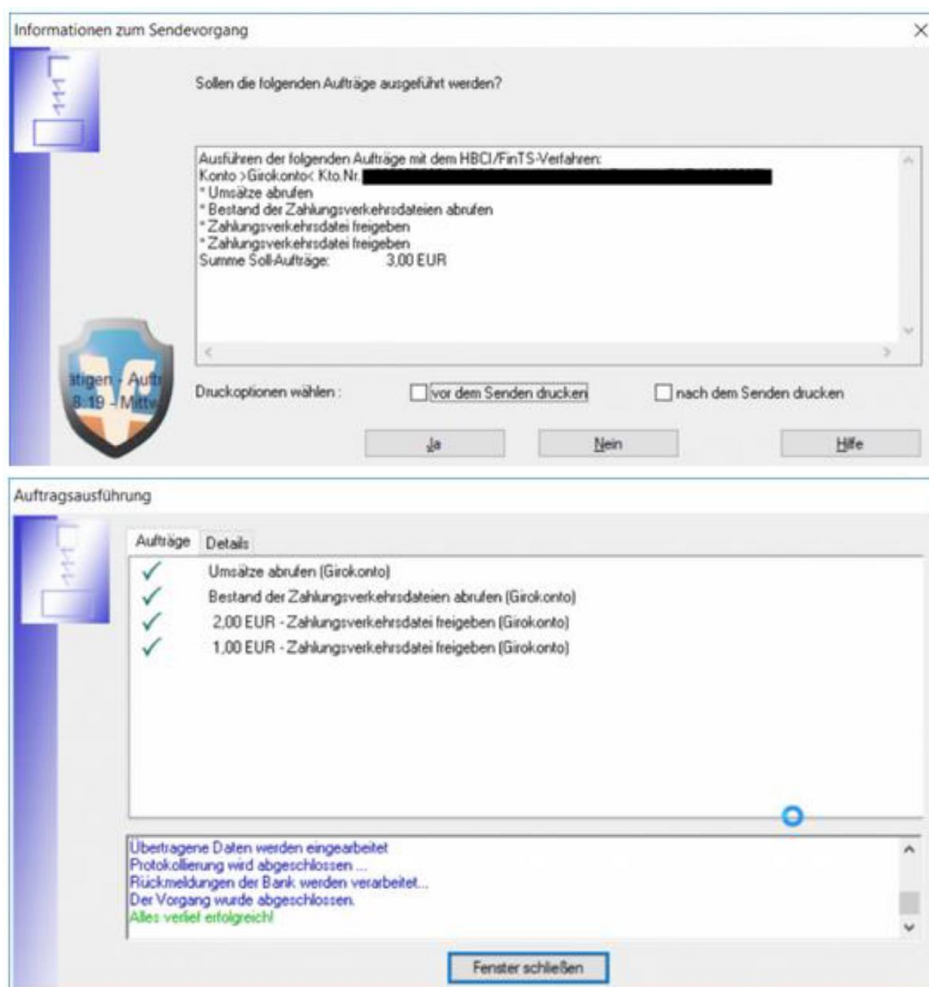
Informationen zum Sendevorgang

×

Sollen die folgenden Aufträge ausgeführt werden?

Ausführen der folgenden Aufträge mit dem HBCI/FinTS-Verfahren:
Konto >Girokonto< Kto.Nr. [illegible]
* Umsätze abrufen
* Bestand der Zahlungsverkehrsdateien abrufen
* Zahlungsverkehrsdatei freigeben
* Zahlungsverkehrsdatei freigeben
Summe Soll-Aufträge: 3,00 EUR

ätigen - Auftr
8.19 - Mittw

Druckoptionen wählen :

vor dem Senden drucken

nach dem Senden drucken

Ja

Nein

Hilfe

Auftragsausführung

Aufträge

Details

Umsätze abrufen (Girokonto)

Bestand der Zahlungsverkehrsdateien abrufen (Girokonto)

2,00 EUR - Zahlungsverkehrsdatei freigeben (Girokonto)

1,00 EUR - Zahlungsverkehrsdatei freigeben (Girokonto)

Übertragene Daten werden eingearbeitet
Protokollierung wird abgeschlossen ...
Rückmeldungen der Bank werden verarbeitet...
Der Vorgang wurde abgeschlossen.
Alles verlief erfolgreich!

Fenster schließen